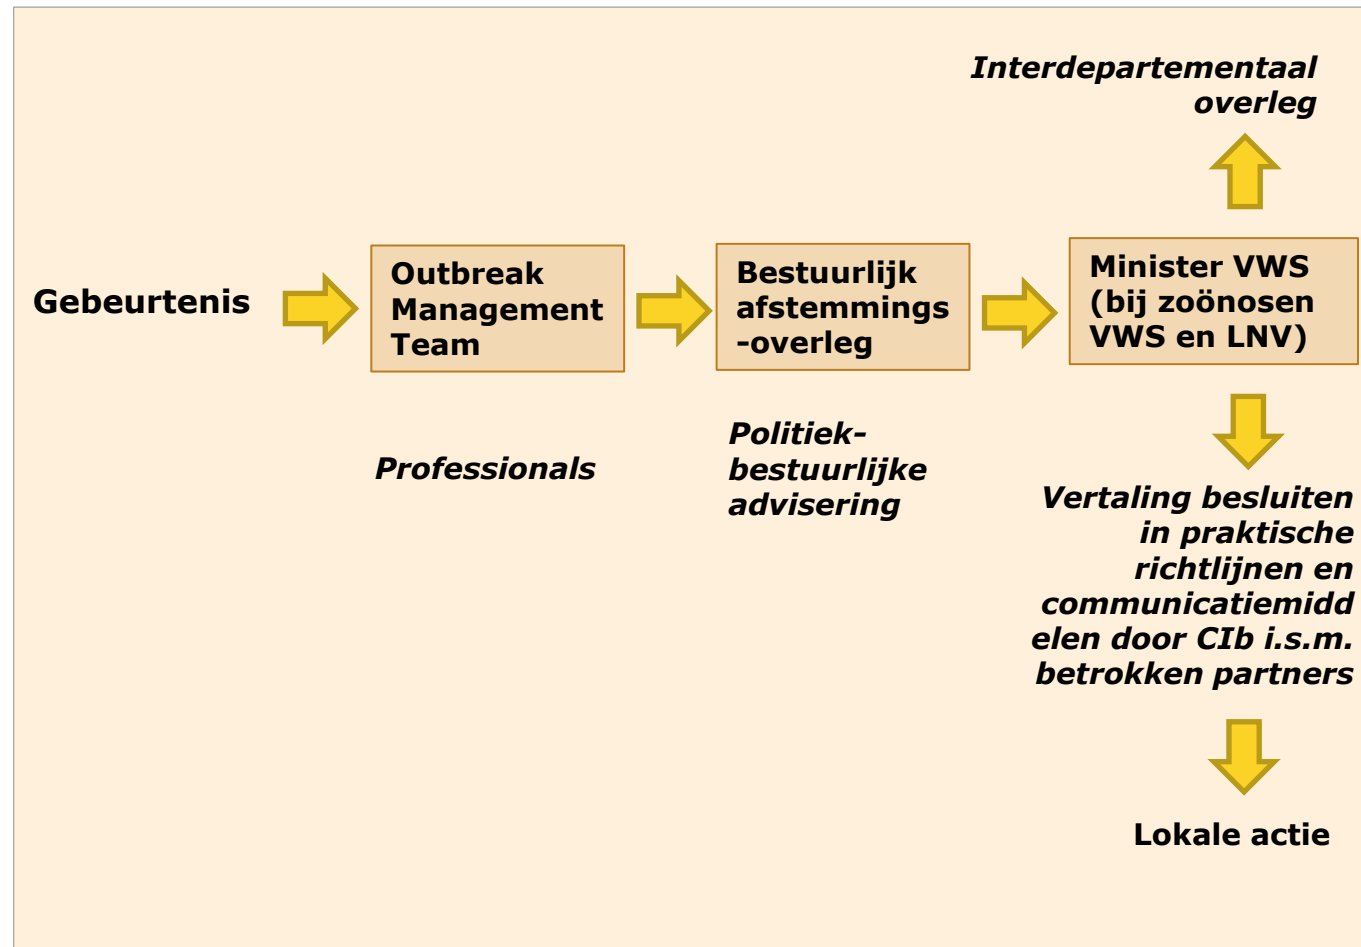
Interdepartementaal overleg

Gebeurtenis

Outbreak Management Team

Bestuurlijk afstemmings-overleg

Minister VWS (bij zoönosen VWS en LNV)

Professionals

Politiek-bestuurlijke advisering

Vertaling besluiten in praktische richtlijnen en communicatiemiddelen door CIb i.s.m. betrokken partners

Lokale actie